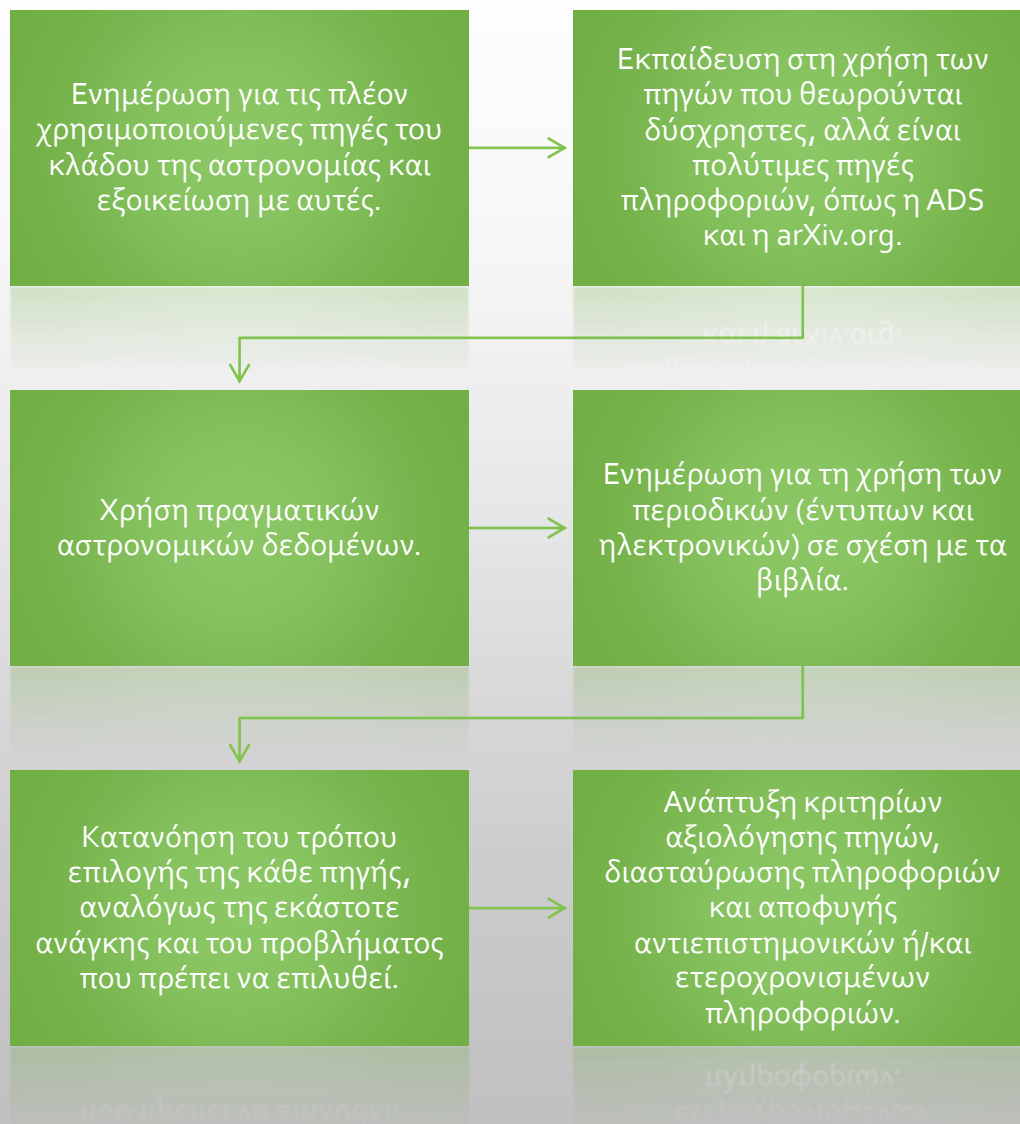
Ενημέρωση για τις πλέον χρησιμοποιούμενες πηγές του κλάδου της αστρονομίας και εξοικείωση με αυτές.

Εκπαίδευση στη χρήση των πηγών που θεωρούνται δύσχρηστες, αλλά είναι πολύτιμες πηγές πληροφοριών, όπως η ADS και η arXiv.org.

Χρήση πραγματικών αστρονομικών δεδομένων.

Ενημέρωση για τη χρήση των περιοδικών (έντυπων και ηλεκτρονικών) σε σχέση με τα βιβλία.

Κατανόηση του τρόπου επιλογής της κάθε πηγής, αναλόγως της εκάστοτε ανάγκης και του προβλήματος που πρέπει να επιλυθεί.

Ανάπτυξη κριτηρίων αξιολόγησης πηγών, διασταύρωσης πληροφοριών και αποφυγής αντιεπιστημονικών ή/και ετεροχρονισμένων πληροφοριών.